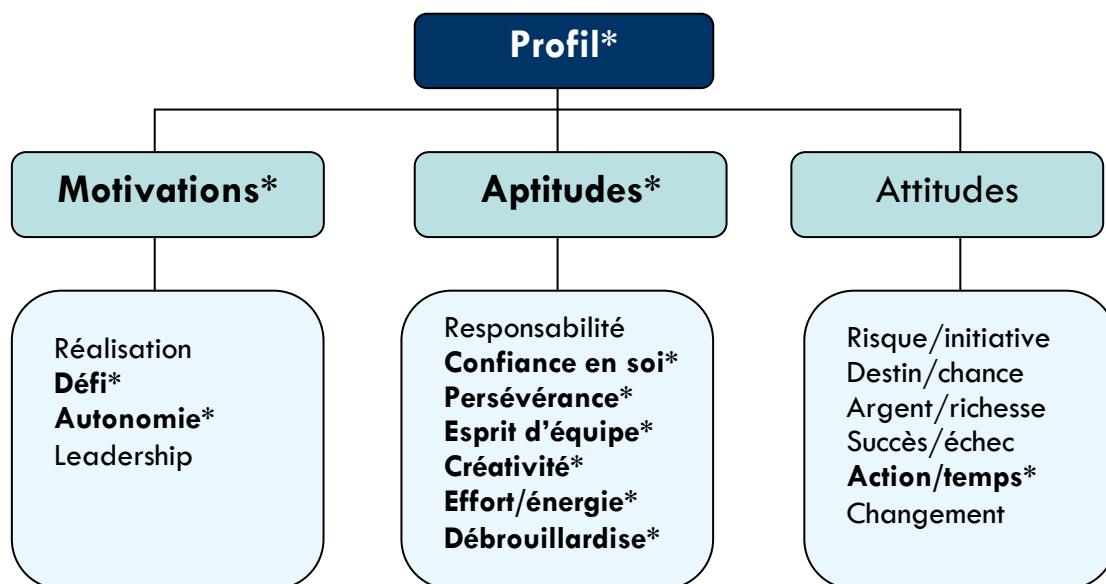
Profil*

Motivations*

Aptitudes*

Attitudes

Réalisation
Défi*
Autonomie*
Leadership

Responsabilité
Confiance en soi*
Persévérance*
Esprit d'équipe*
Créativité*
Effort/énergie*
Débrouillardise*

Risque/initiative
Destin/chance
Argent/richesse
Succès/échec
Action/temps*
Changement